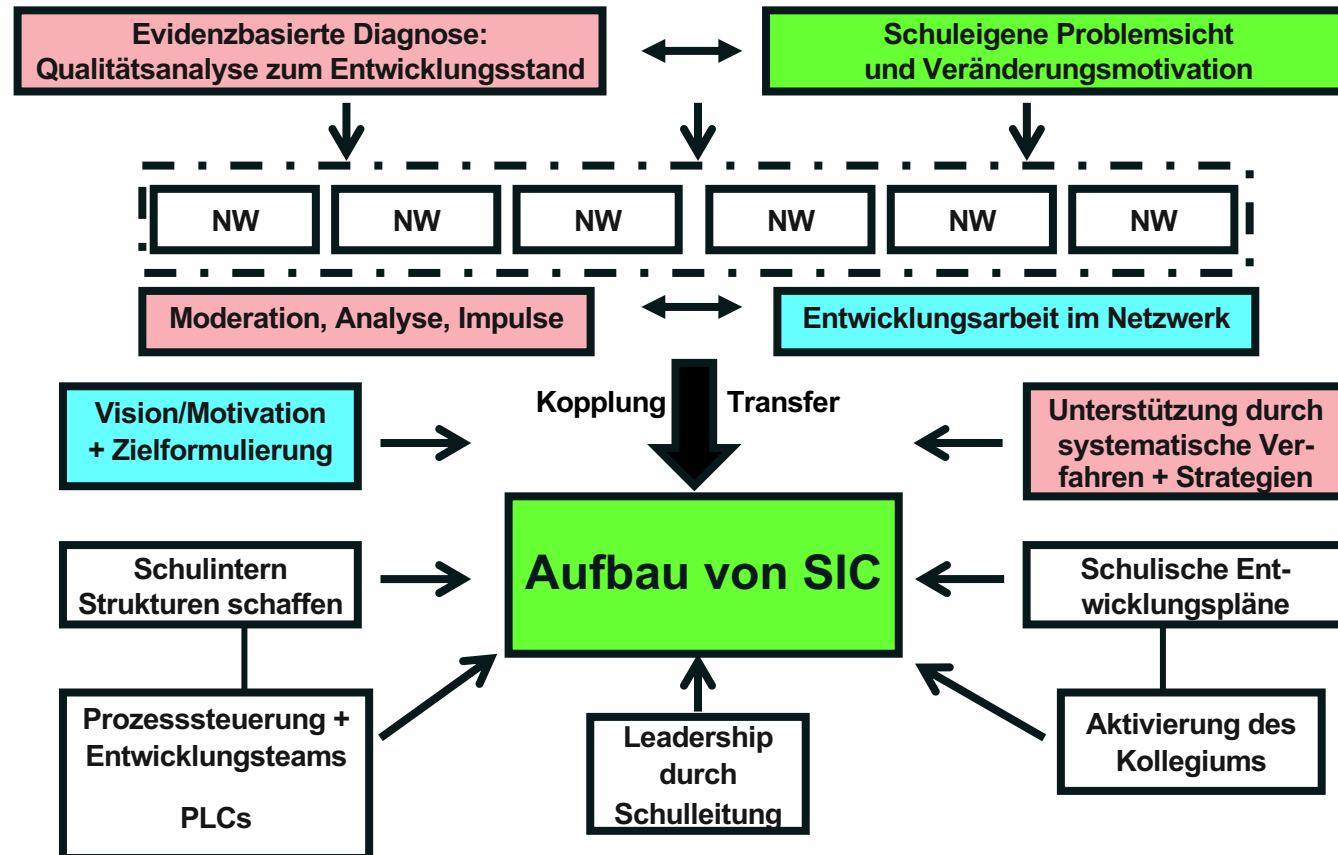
Evidenzbasierte Diagnose: Qualitätsanalyse zum Entwicklungsstand

Schuleigene Problemsicht und Veränderungsmotivation

NW

NW

NW

NW

NW

NW

Moderation, Analyse, Impulse

Entwicklungsarbeit im Netzwerk

Kopplung

Transfer

Vision/Motivation + Zielformulierung

Unterstützung durch systematische Verfahren + Strategien

Aufbau von SIC

Schulintern Strukturen schaffen

Schulische Entwicklungspläne

Prozesssteuerung + Entwicklungsteams

PLCs

Leadership durch Schulleitung

Aktivierung des Kollegiums